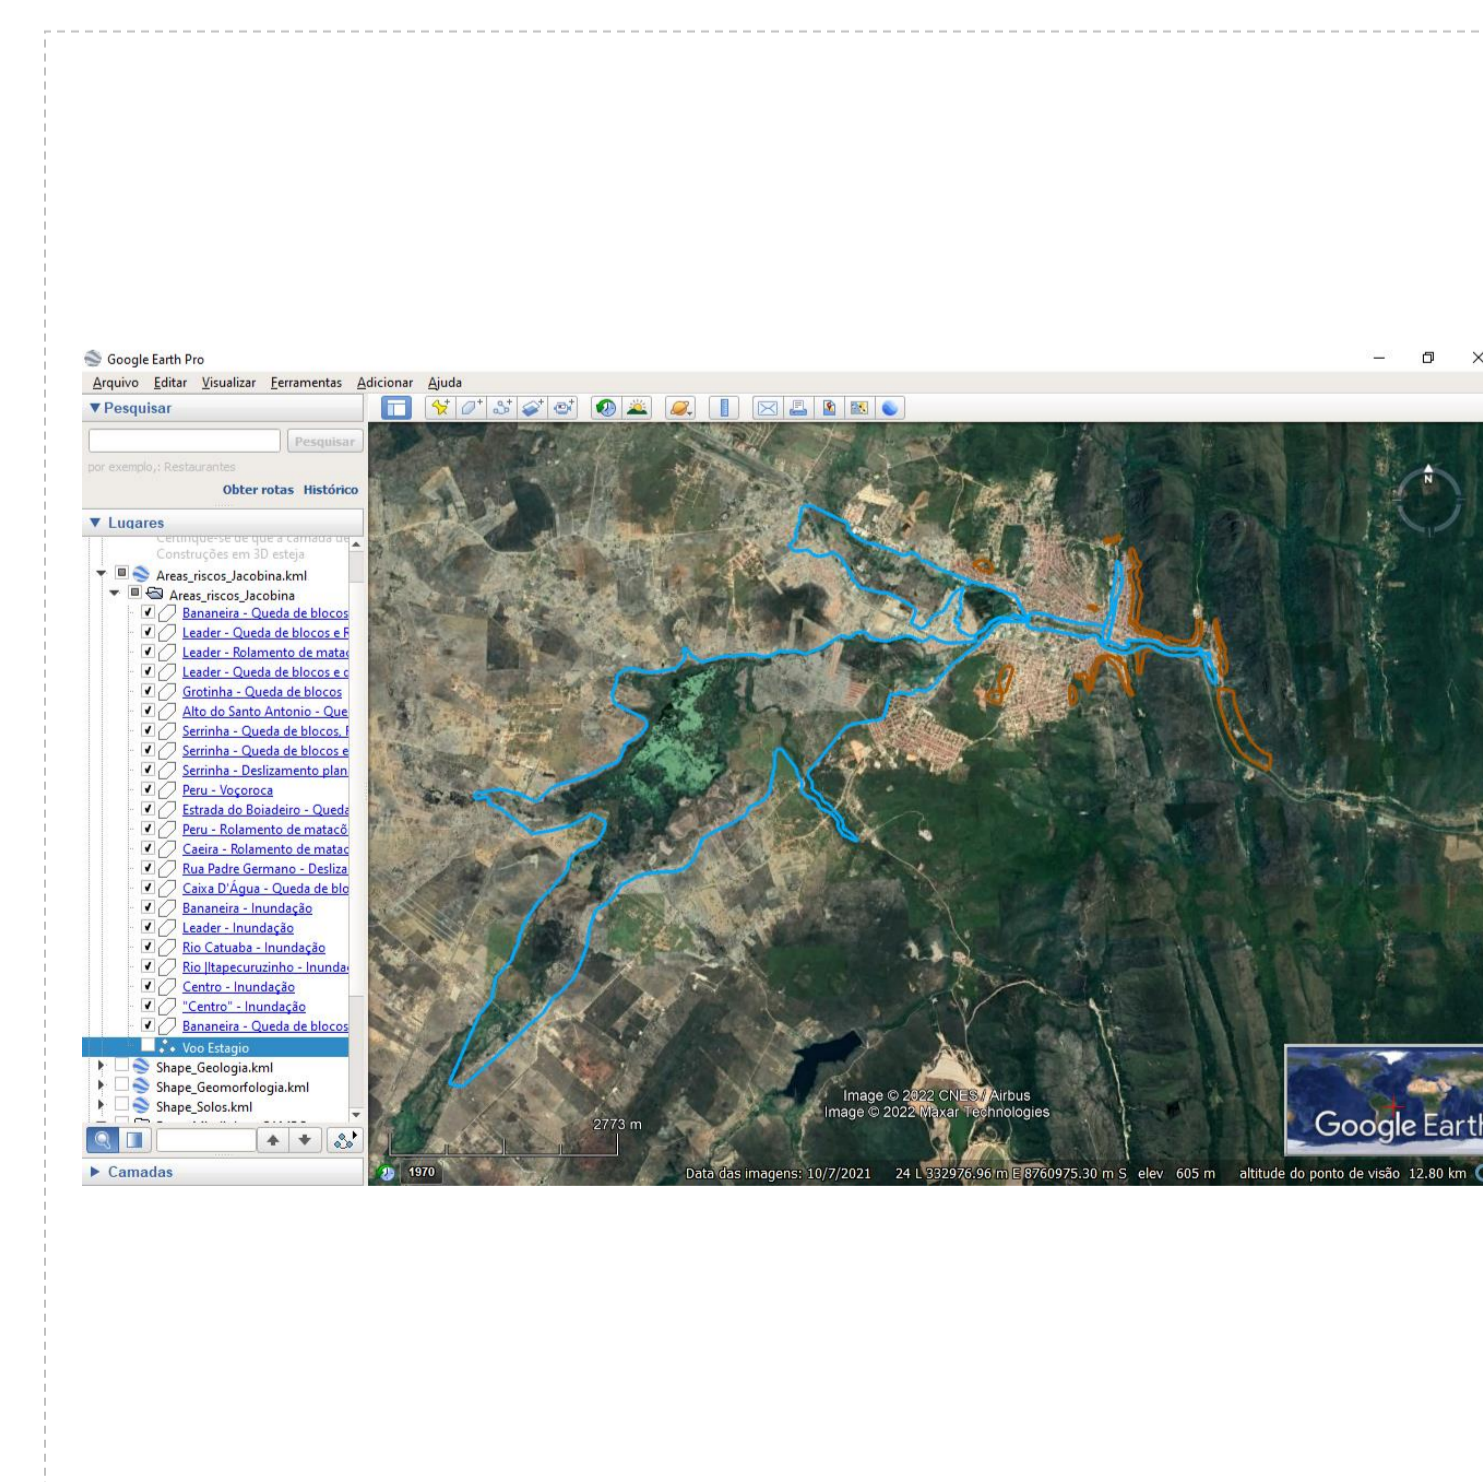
Google Earth Pro

Arquivo Editar Visualizar Ferramentas Adicionar Ajuda

▼ Pesquisar

Pesquisar

por exemplo,: Restaurantes

Obter rotas Histórico

▼ Lugares

Certifique-se de que a camada de Construções em 3D esteja

Areas_riscos_Jacobina.kml

Areas_riscos_Jacobina

Bananeira - Queda de blocos

Leader - Queda de blocos e F

Leader - Rolamento de matac

Leader - Queda de blocos e c

Grotinha - Queda de blocos

Alto do Santo Antonio - Que

Serrinha - Queda de blocos, I

Serrinha - Queda de blocos e

Serrinha - Deslizamento plan

Peru - Voçoroca

Estrada do Boiadeiro - Queda

Peru - Rolamento de matacõ

Caeira - Rolamento de matac

Rua Padre Germano - Desliza

Caixa D'Água - Queda de blo

Bananeira - Inundação

Leader - Inundação

Rio Catuaba - Inundação

Rio Itapecuruzinho - Inunda

Centro - Inundação

"Centro" - Inundação

Bananeira - Queda de blocos

Voo Estagio

Shape_Geologia.kml

Shape_Geomorfologia.kml

Shape_Solos.kml

▶ Camadas

Image © 2022 CNES / Airbus
Image © 2022 Maxar Technologies

2773 m

Google Earth

1970

Data das imagens: 10/7/2021 24 L 332976.96 m E 8760975.30 m S elev 605 m altitude do ponto de visão 12.80 km